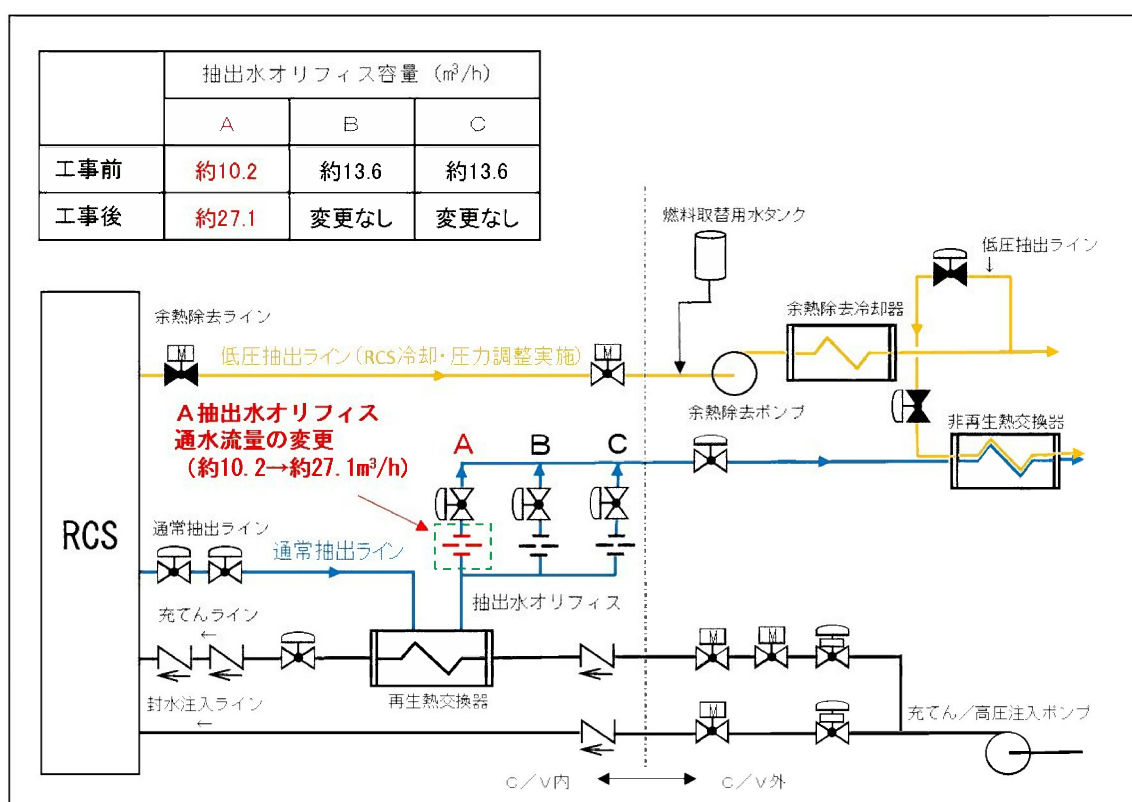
| | 抽出水オリフィス容量（$m^3/h$） | | |
|---|---|---|---|
| | A | B | C |
| 工事前 | 約10.2 | 約13.6 | 約13.6 |
| 工事後 | 約27.1 | 変更なし | 変更なし |

燃料取替用水タンク

低圧抽出ライン

余熱除去ライン

余熱除去冷却器

低圧抽出ライン（RCS冷却・圧力調整実施）

M

M

余熱除去ポンプ

A抽出水オリフィス通水流量の変更（約10.2→約27.1$m^3/h$）

A B C

非再生熱交換器

RCS

通常抽出ライン

通常抽出ライン

抽出水オリフィス

充てんライン

M M

再生熱交換器

封水注入ライン

M

充てん／高圧注入ポンプ

C／V内

C／V外